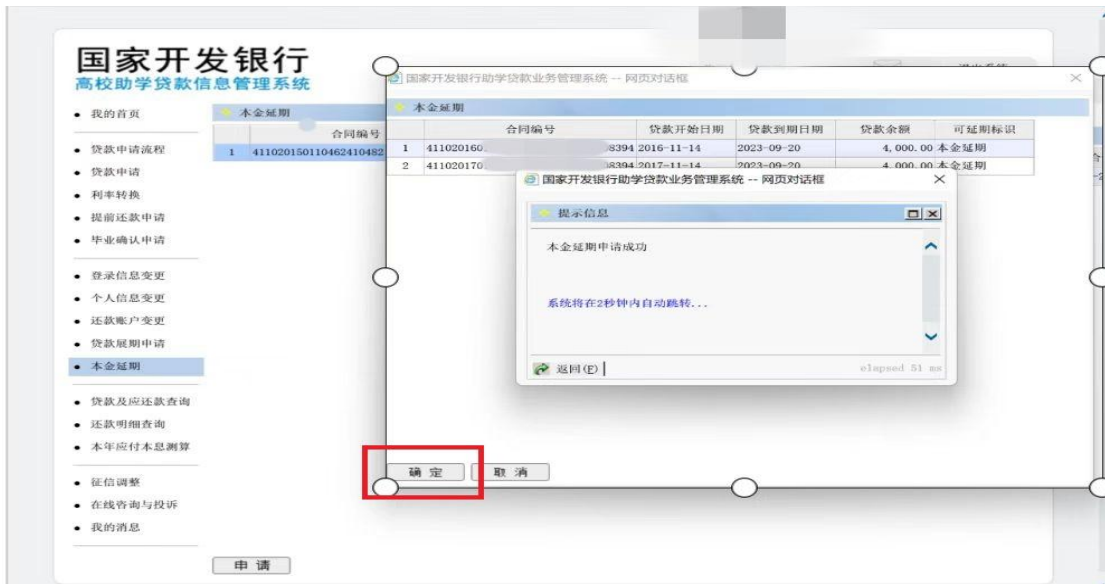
国家开发银行
高校助学贷款信息管理系统

- 我的首页
- 贷款申请流程
- 贷款申请
- 利率转换
- 提前还款申请
- 毕业确认申请
- 登录信息变更
- 个人信息变更
- 还款账户变更
- 贷款展期申请
- 本金延期
- 贷款及应还款查询
- 还款明细查询
- 本年应付本息测算
- 征信调整
- 在线咨询与投诉
- 我的消息

本金延期

| | 合同编号 |
|---|---|
| 1 | 41102015011046241048​2 |

申 请

国家开发银行助学贷款业务管理系统 -- 网页对话框

本金延期

| | 合同编号 | 贷款开始日期 | 贷款到期日期 | 贷款余额 | 可延期标识 |
|---|---|---|---|---|---|
| 1 | 411020160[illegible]8394 | 2016-11-14 | 2023-09-20 | 4,000.00 | 本金延期 |
| 2 | 411020170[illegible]8394 | 2017-11-14 | 2023-09-20 | 4,000.00 | 本金延期 |

确 定 取 消

国家开发银行助学贷款业务管理系统 -- 网页对话框

提示信息

本金延期申请成功

系统将在2秒钟内自动跳转...

返回(F)

elapsed 51 ms